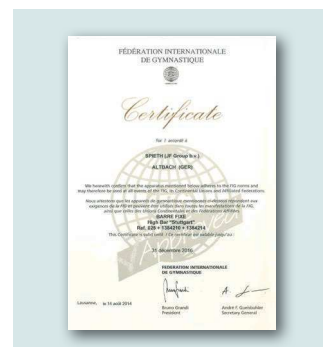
FÉDÉRATION INTERNATIONALE
DE GYMNASTIQUE

Certificate

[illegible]

SPIETH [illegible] Group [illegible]

ALTBACH (GER)

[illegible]

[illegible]

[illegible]
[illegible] "Stuttgart"
Ref. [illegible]

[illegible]

31 décembre 2016

FÉDÉRATION INTERNATIONALE
DE GYMNASTIQUE

Lausanne, le 14 août 2014

Bruno Grandi
President

André F. Gueisbuhler
Secretary General